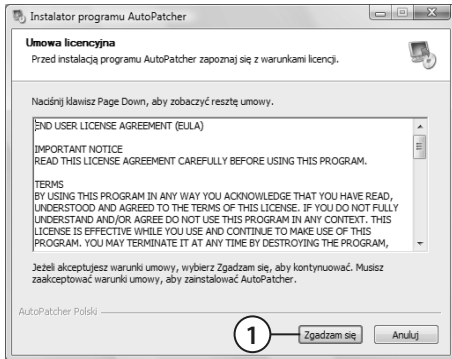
Instalator programu AutoPatcher

Umowa licencyjna

Przed instalacją programu AutoPatcher zapoznaj się z warunkami licencji.

Naciśnij klawisz Page Down, aby zobaczyć resztę umowy.

END USER LICENSE AGREEMENT (EULA)

IMPORTANT NOTICE
READ THIS LICENSE AGREEMENT CAREFULLY BEFORE USING THIS PROGRAM.

TERMS
BY USING THIS PROGRAM IN ANY WAY YOU ACKNOWLEDGE THAT YOU HAVE READ, UNDERSTOOD AND AGREED TO THE TERMS OF THIS LICENSE. IF YOU DO NOT FULLY UNDERSTAND AND/OR AGREE DO NOT USE THIS PROGRAM IN ANY CONTEXT. THIS LICENSE IS EFFECTIVE WHILE YOU USE AND CONTINUE TO MAKE USE OF THIS PROGRAM. YOU MAY TERMINATE IT AT ANY TIME BY DESTROYING THE PROGRAM,

Jeżeli akceptujesz warunki umowy, wybierz Zgadzam się, aby kontynuować. Musisz zaakceptować warunki umowy, aby zainstalować AutoPatcher.

AutoPatcher Polski

1

Zgadzam się

Anuluj